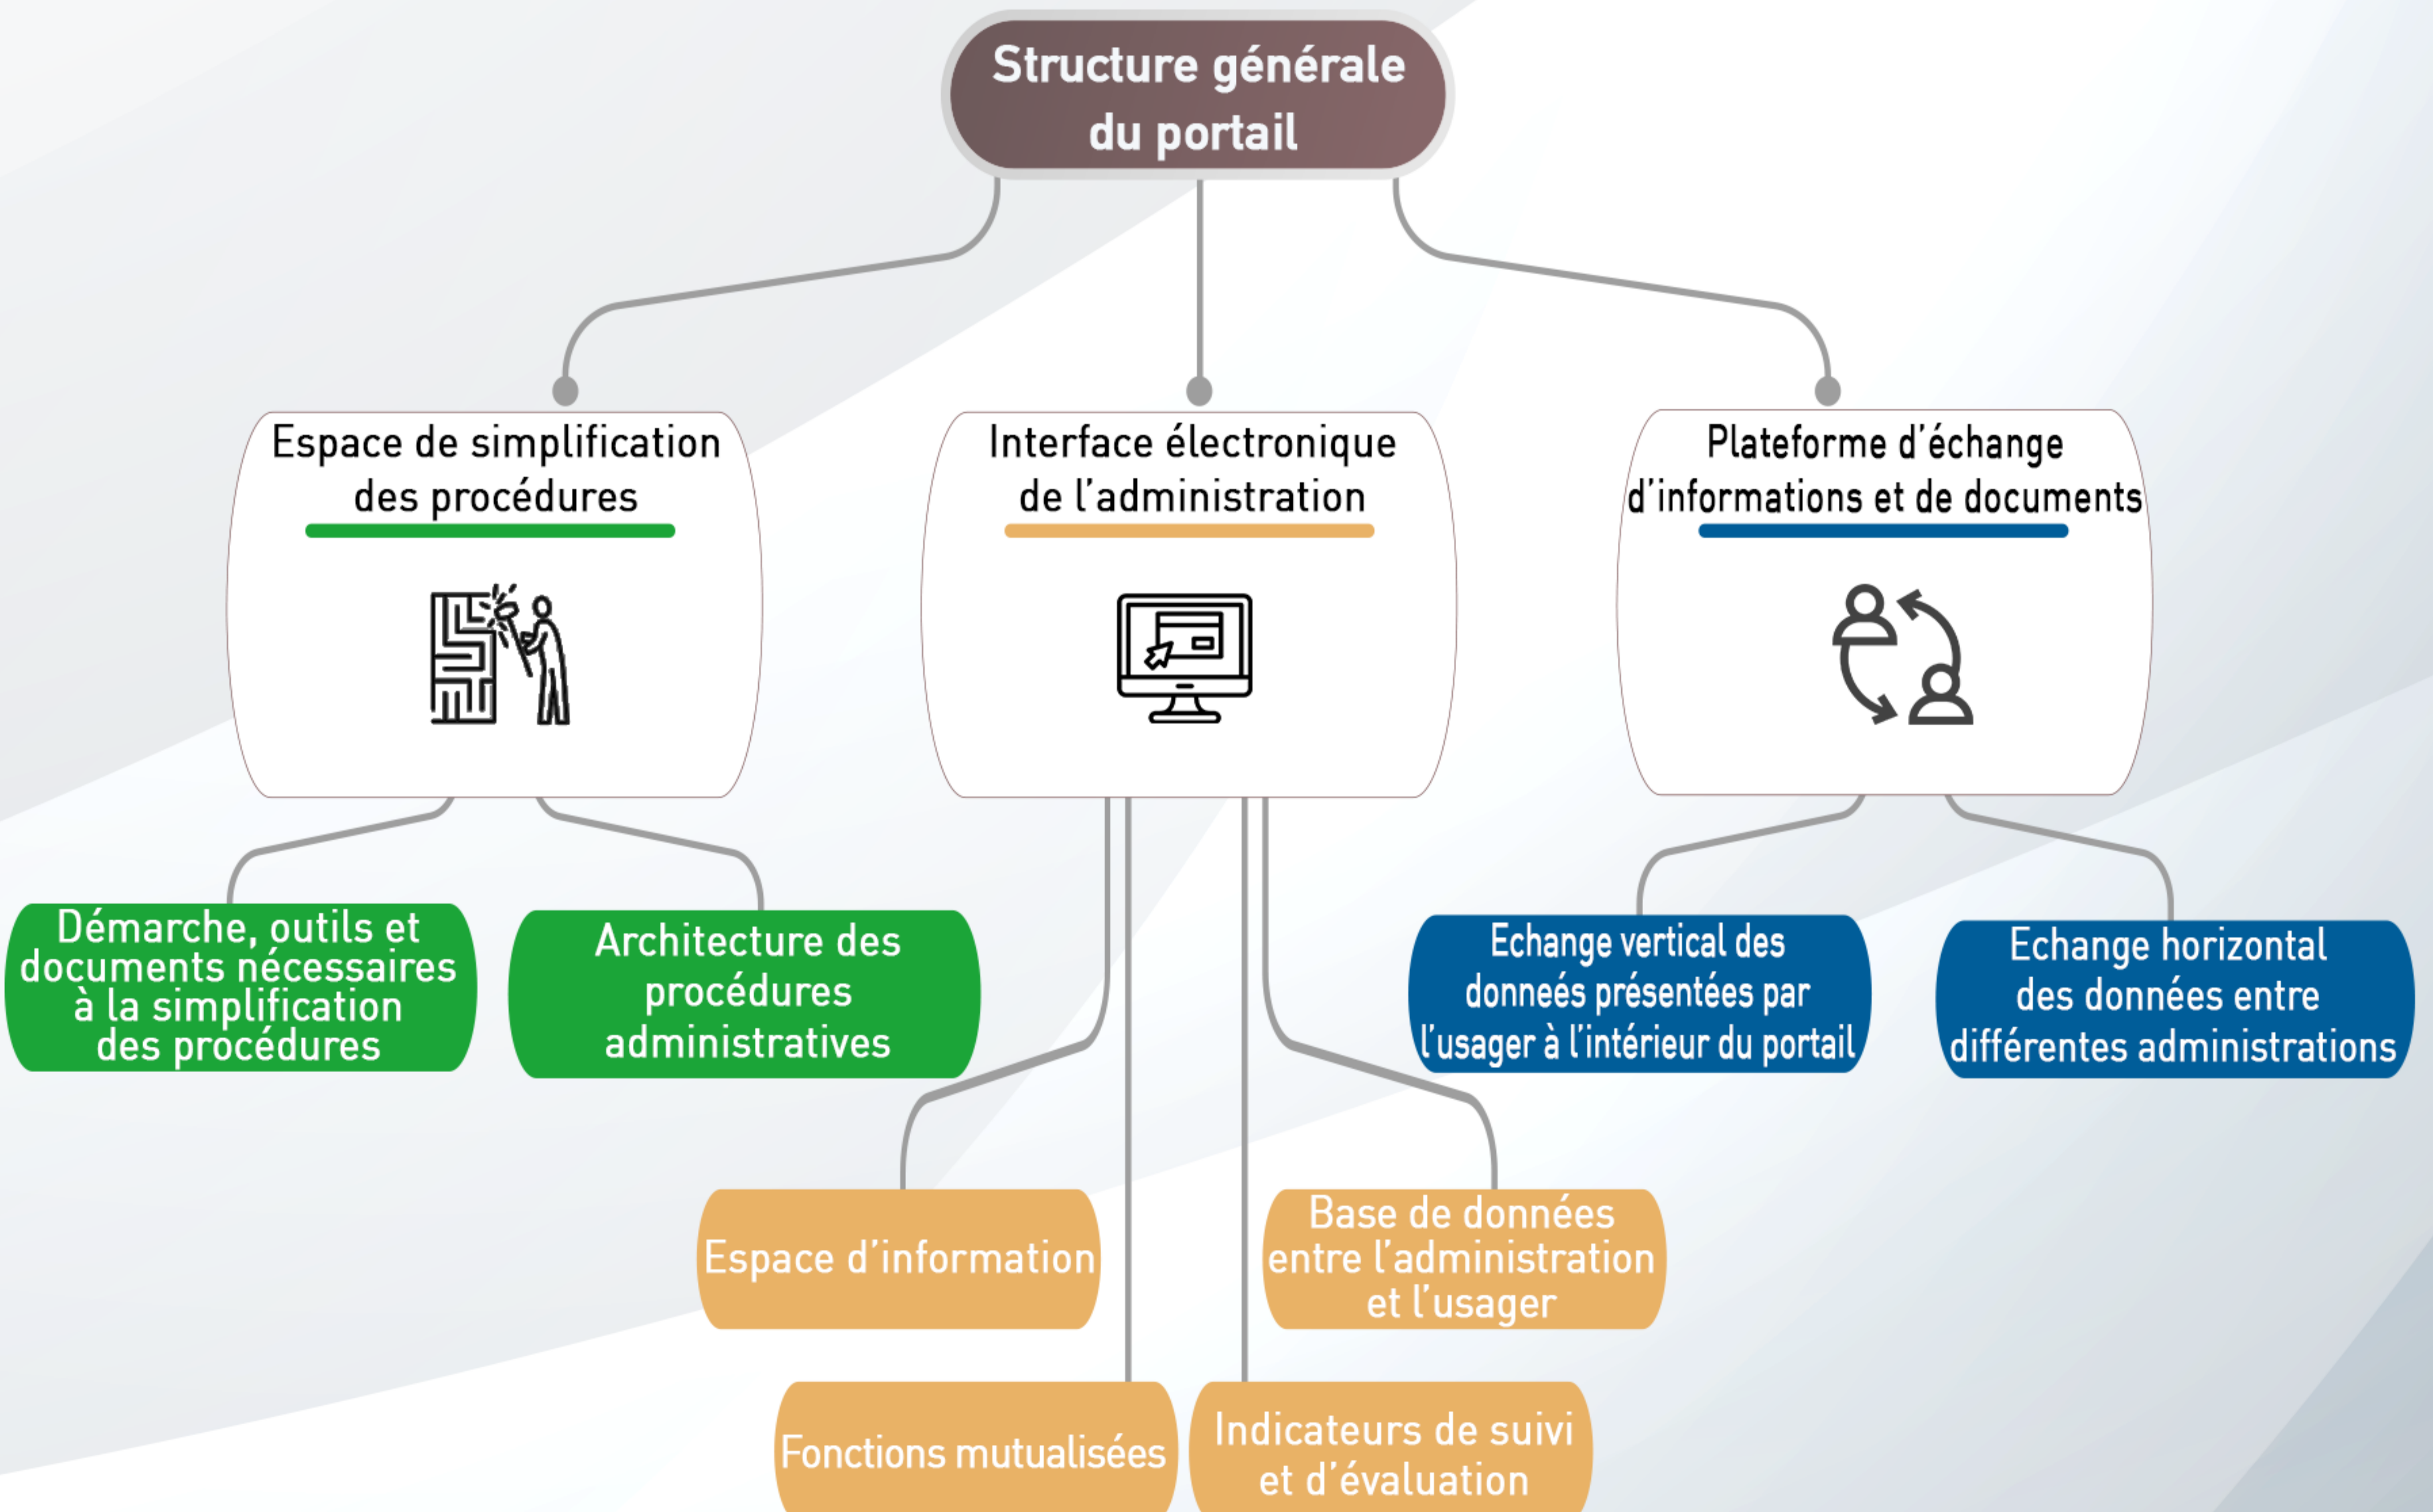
Structure générale du portail

Espace de simplification des procédures

Interface électronique de l’administration

Plateforme d’échange d’informations et de documents

Démarche, outils et documents nécessaires à la simplification des procédures

Architecture des procédures administratives

Echange vertical des donneés présentées par l’usager à l’intérieur du portail

Echange horizontal des données entre différentes administrations

Espace d’information

Base de données entre l’administration et l’usager

Fonctions mutualisées

Indicateurs de suivi et d’évaluation